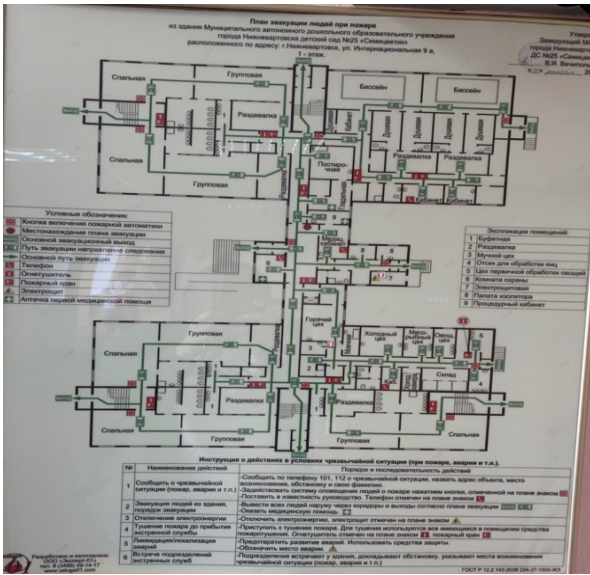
План эвакуации людей при пожаре
из здания Муниципального автономного дошкольного образовательного учреждения города Нижневартовска детский сад №25 «Семицветик»
расположенного по адресу: г.Нижневартовск, ул. Интернациональная 9 а.
1 - этаж

Утвер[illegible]
Заведующий М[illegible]
города Нижневарт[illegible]
ДС №25 «Семиц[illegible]
В.И. Вечкило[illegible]

Спальная
Групповая
Раздевалка
Бассейн
Бассейн
Душевая
Душевая
Раздевалка
Раздевалка
Постирочная
Кабинет
Кабинет
Спальная
Групповая
Медицинский кабинет
Горячий цех
Холодный цех
Мясо-рыбный цех
Овощной цех
Склад
Групповая
Раздевалка
Спальная
Групповая
Спальная

Условные обозначения:
Кнопка включения пожарной автоматики
Местонахождение плана эвакуации
Основной эвакуационный выход
Путь эвакуации направление следования
Основной путь эвакуации
Телефон
Огнетушитель
Пожарный кран
Электрощит
Аптечка первой медицинской помощи

Экспликация помещений
| 1 | Буфетная |
|---|---|
| 2 | Раздевалка |
| 3 | Мучной цех |
| 4 | Отсек для обработки яиц |
| 5 | Цех первичной обработки овощей |
| 6 | Комната охраны |
| 7 | Электрощитовая |
| 8 | Палата изолятора |
| 9 | Процедурный кабинет |

Инструкция о действиях в условиях чрезвычайной ситуации (при пожаре, аварии и т.п.)
| № | Наименование действий | Порядок и последовательность действий |
|---|---|---|
| 1 | Сообщить о чрезвычайной ситуации (пожар, авария и т.п.) | -Сообщить по телефону 101, 112 о чрезвычайной ситуации, назвать адрес объекта, место возникновения, обстановку и свою фамилию. -Задействовать систему оповещения людей о пожаре нажатием кнопки, отмеченной на плане знаком. -Поставить в известность руководство. Телефон отмечен на плане знаком |
| 2 | Эвакуация людей из здания, порядок эвакуации | -Вывести всех людей наружу через коридоры и выходы согласно плана эвакуации. -Оказать медицинскую помощь. |
| 3 | Отключение электроэнергии | -Отключить электроэнергию, электрощит отмечен на плане знаком |
| 4 | Тушение пожара до прибытия экстренной службы | -Приступить к тушению пожара. Для тушения используются все имеющиеся в помещении средства пожаротушения. Огнетушитель отмечен на плане знаком, пожарный кран |
| 5 | Ликвидация/локализация аварий | -Предотвратить развитие аварий. Использовать средства защиты. -Обозначить место аварии. |
| 6 | Встреча подразделений экстренных служб | -Подразделения встречает у здания, докладывает обстановку, указывает место возникновения чрезвычайной ситуации (пожар, авария и т.п.) |

Разработано и изготовлено ООО «Эксперт-П» тел. 8 (3466) 24-17-17 www.sekap01.com
ГОСТ Р 12.2.143-2009 224-27-1000-КЭ